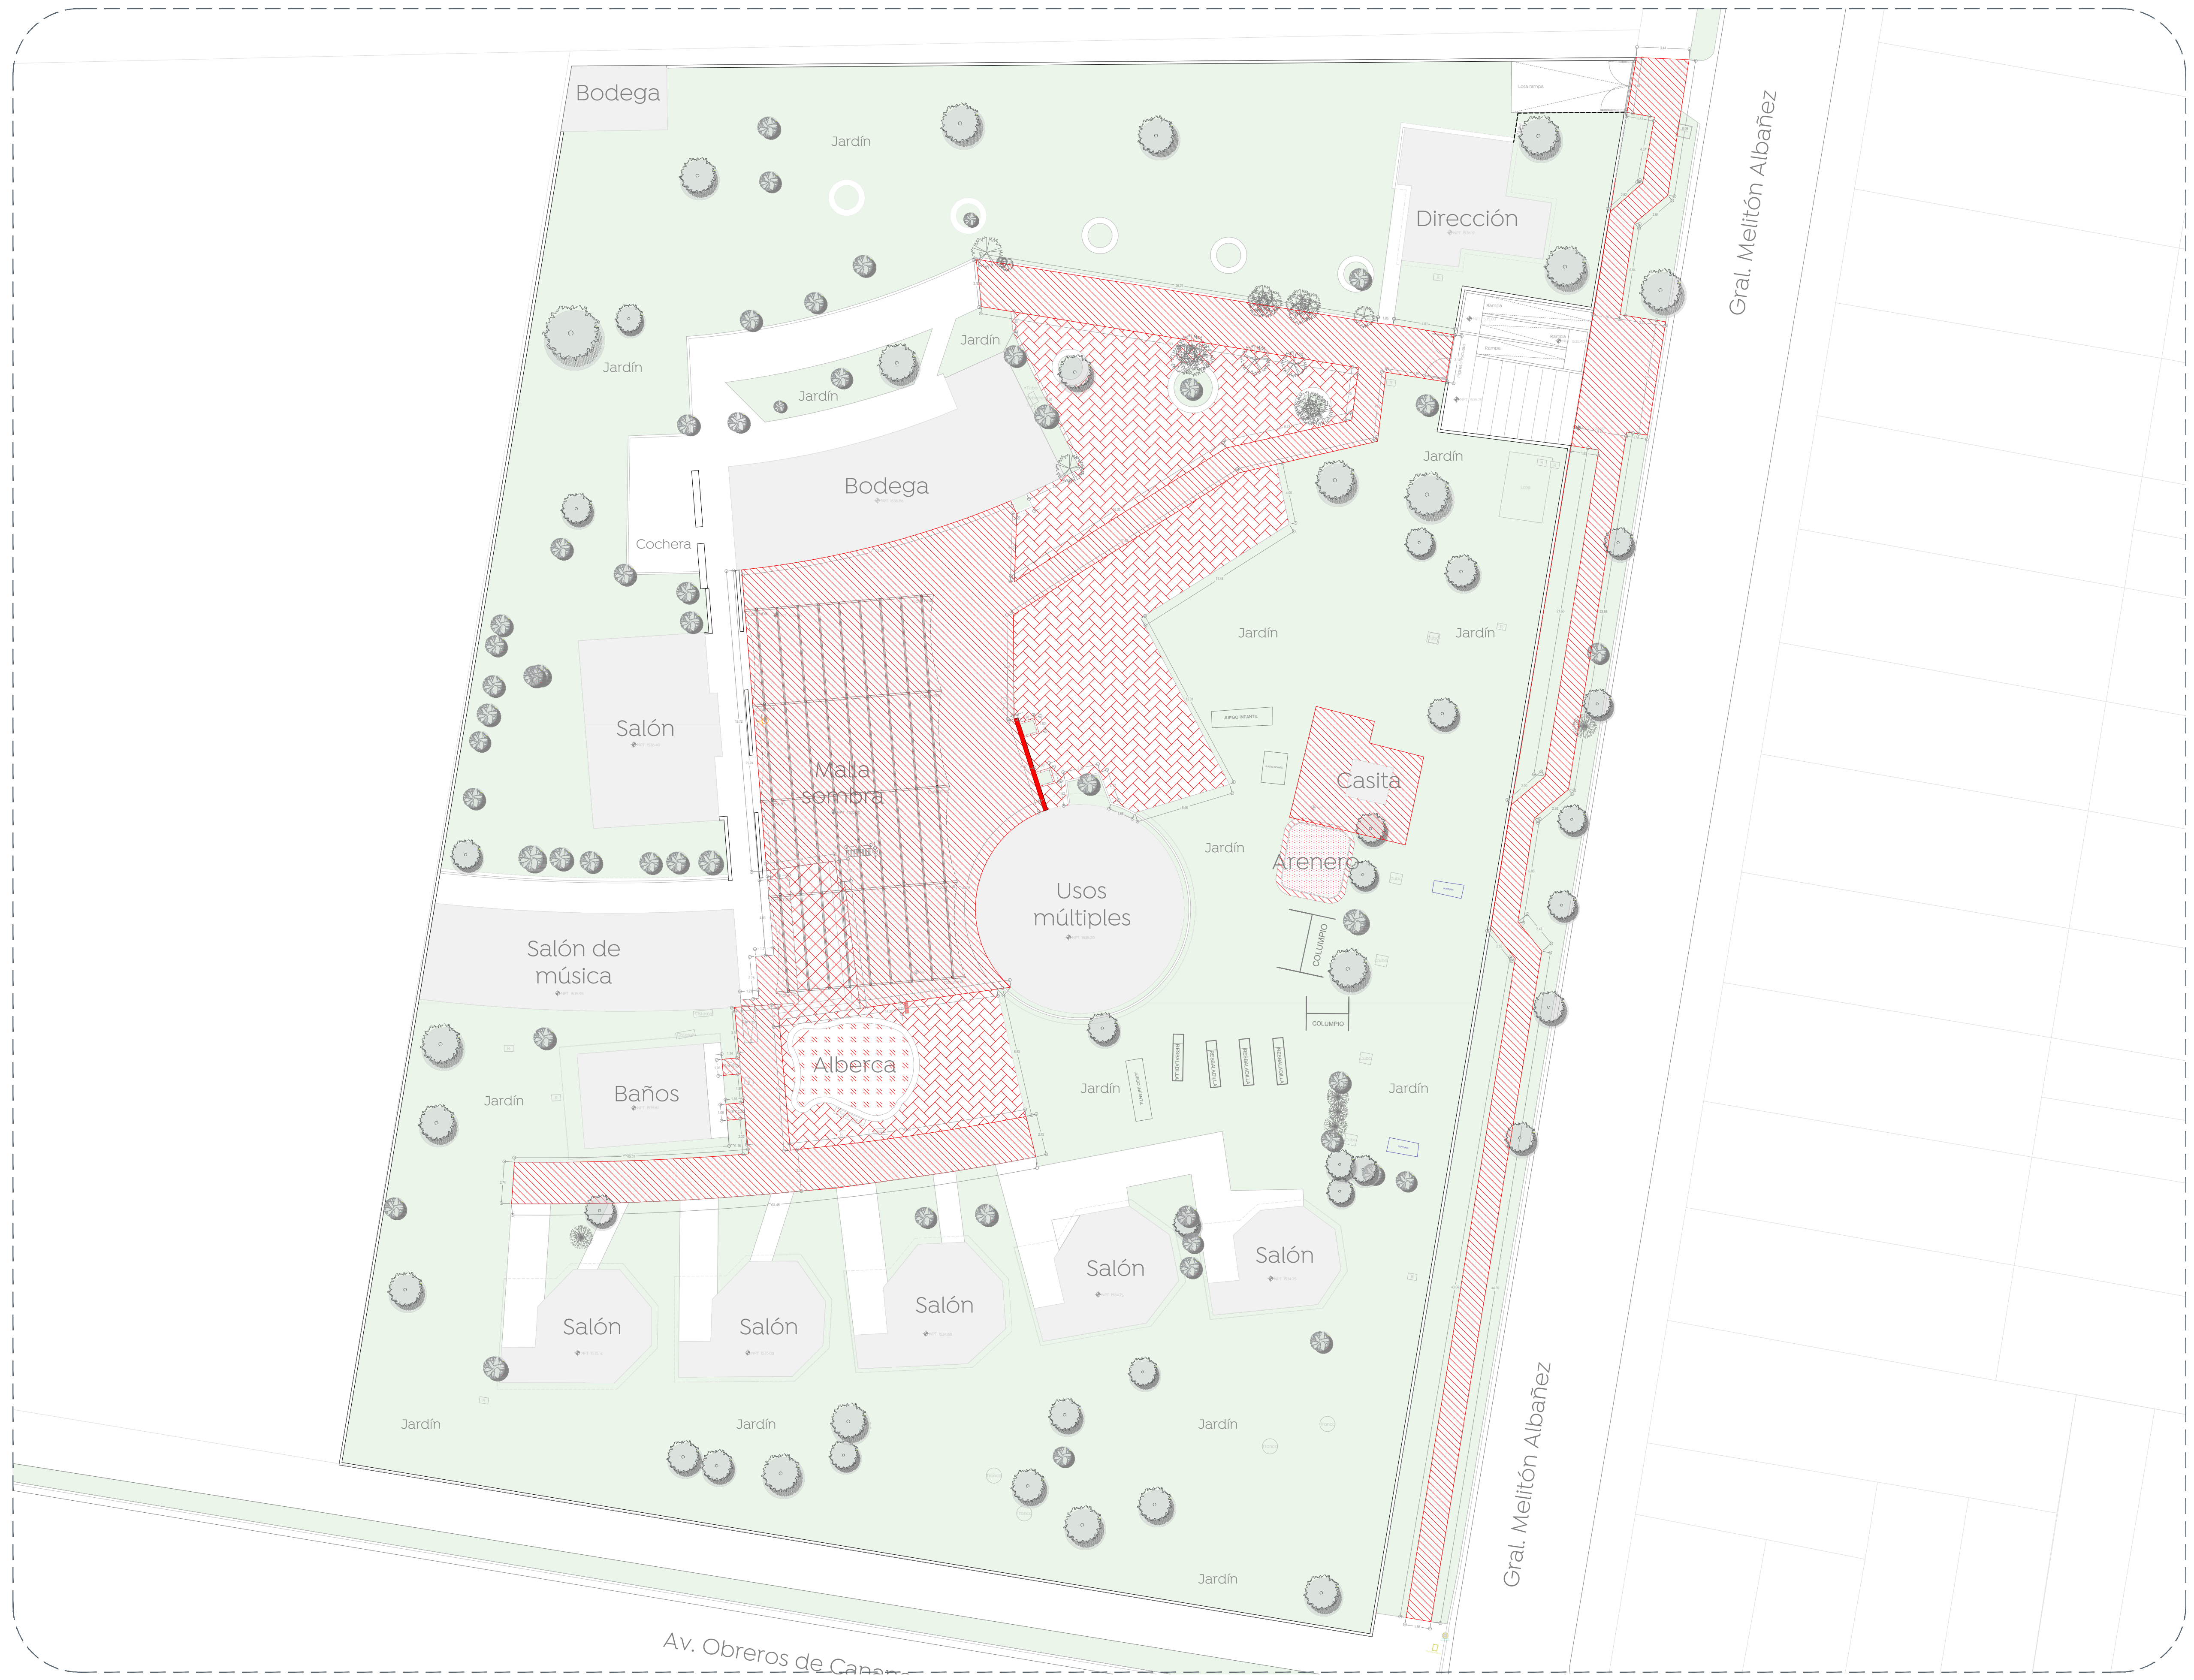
Bodega

Jardín

Dirección

Gral. Melitón Albañez

Jardín

Jardín

Jardín

Bodega

Cochera

Jardín

Jardín

Jardín

Salón

Malla sombra

Casita

Jardín

Arenero

Usos múltiples

COLUMPIO

COLUMPIO

Salón de música

Alberca

Baños

Jardín

Jardín

Jardín

Salón

Salón

Salón

Salón

Salón

Jardín

Jardín

Jardín

Jardín

Gral. Melitón Albañez

Av. Obreros de Canan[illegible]